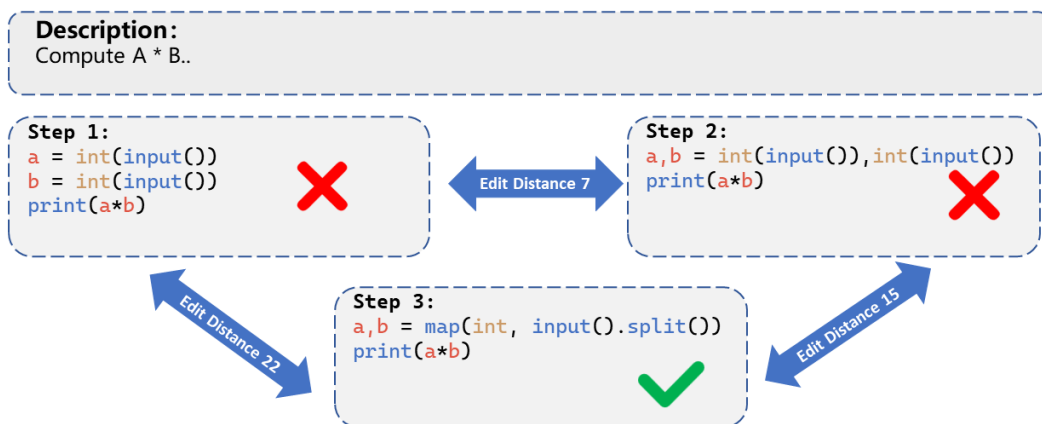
Description:
Compute A * B..

Step 1:
a = int(input())
b = int(input())
print(a*b)

Edit Distance 7

Step 2:
a,b = int(input()),int(input())
print(a*b)

Edit Distance 22

Step 3:
a,b = map(int, input().split())
print(a*b)

Edit Distance 15